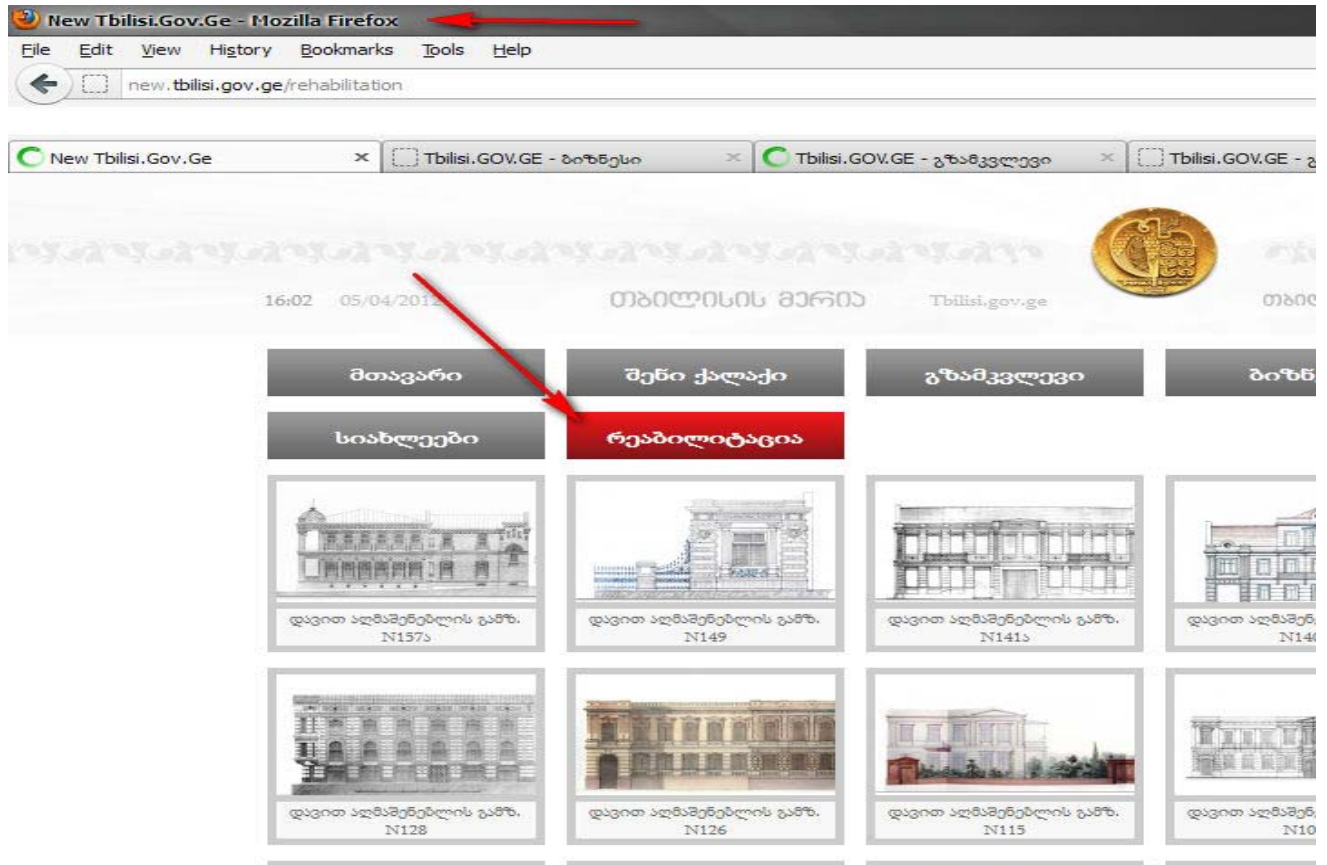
New Tbilisi.Gov.Ge - Mozilla Firefox

File Edit View History Bookmarks Tools Help

new.tbilisi.gov.ge/rehabilitation

New Tbilisi.Gov.Ge ×
Tbilisi.GOV.GE - ბიზნესი ×
Tbilisi.GOV.GE - გზამკვლევი ×
Tbilisi.GOV.GE - გ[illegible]

16:02 05/04/2012

თბილისის მერია Tbilisi.gov.ge

თბი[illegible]

მთავარი
შენი ქალაქი
გზამკვლევი
ბიზნ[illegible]

სიახლეები
რეაბილიტაცია

დავით აღმაშენებლის გამზ. N157ა
დავით აღმაშენებლის გამზ. N149
დავით აღმაშენებლის გამზ. N141ა
დავით აღმაშენ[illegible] N14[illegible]

დავით აღმაშენებლის გამზ. N128
დავით აღმაშენებლის გამზ. N126
დავით აღმაშენებლის გამზ. N115
დავით აღმაშენ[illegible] N10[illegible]